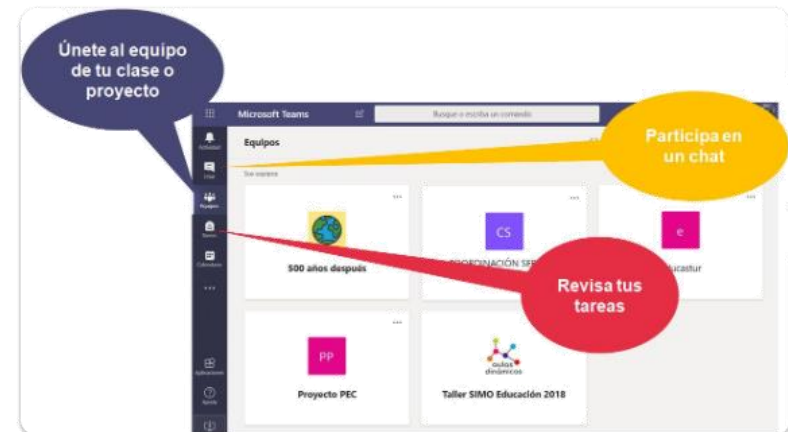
Únete al equipo de tu clase o proyecto

Microsoft Teams

Busque o escriba un comando

Actividad

Chat

Equipos

Tareas

Calendario

...

Aplicaciones

Ayuda

Equipos

Sus equipos

Participa en un chat

...

...

...

CS

e

500 años después

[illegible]COORDINACIÓN SE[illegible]

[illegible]ducastur

Revisa tus tareas

...

...

PP

aulas dinámicas

Proyecto PEC

Taller SIMO Educación 2018